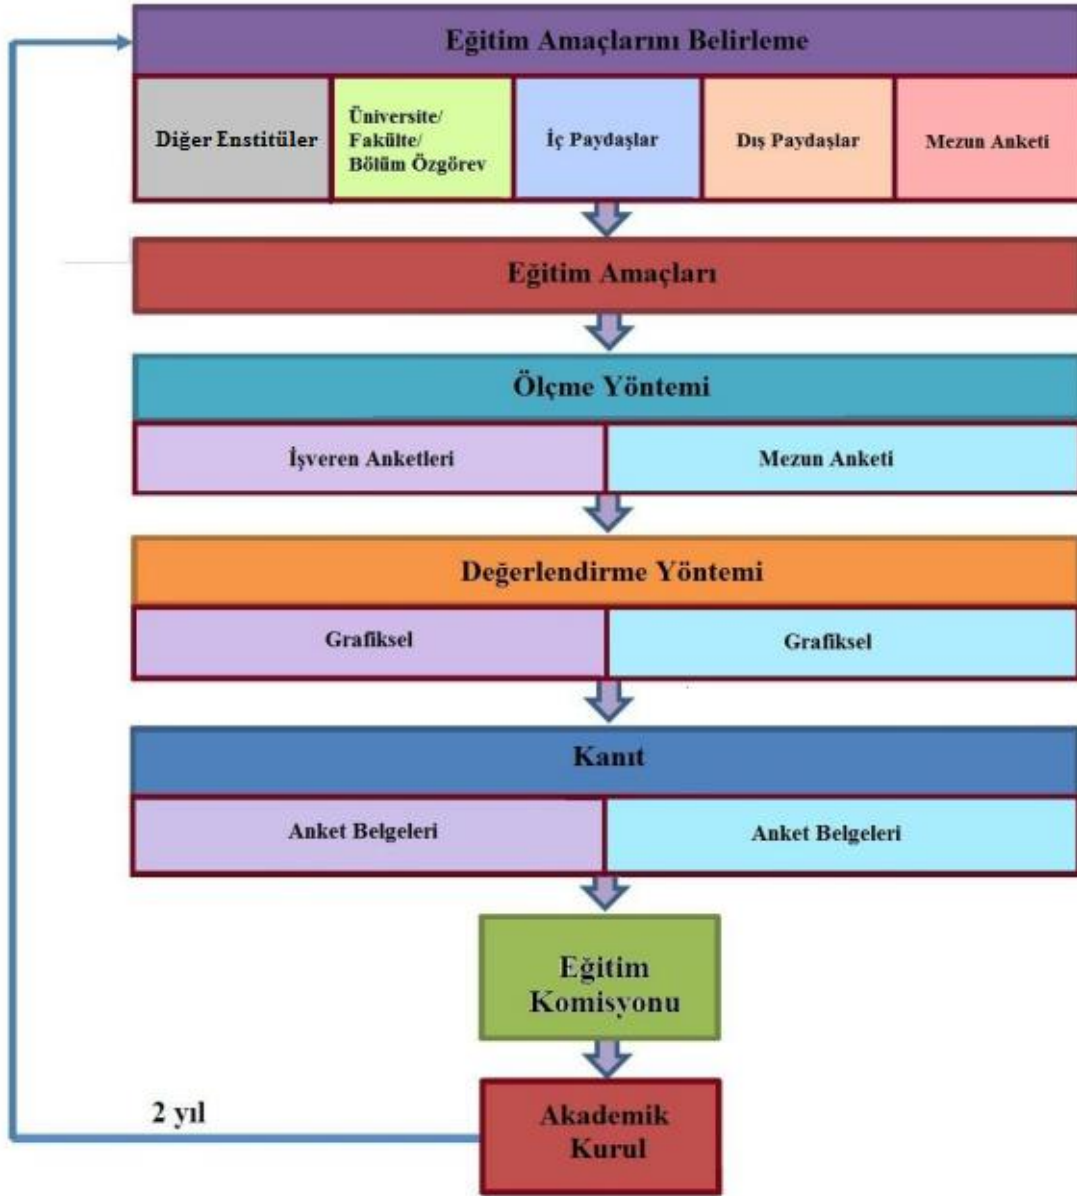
Eğitim Amaçlarını Belirleme

| Diğer Enstitüler | Üniversite/ Fakülte/ Bölüm Özgörev | İç Paydaşlar | Dış Paydaşlar | Mezun Anketi |
|---|---|---|---|---|

Eğitim Amaçları

Ölçme Yöntemi

| İşveren Anketleri | Mezun Anketi |
|---|---|

Değerlendirme Yöntemi

| Grafiksel | Grafiksel |
|---|---|

Kanıt

| Anket Belgeleri | Anket Belgeleri |
|---|---|

Eğitim Komisyonu

Akademik Kurul

2 yıl